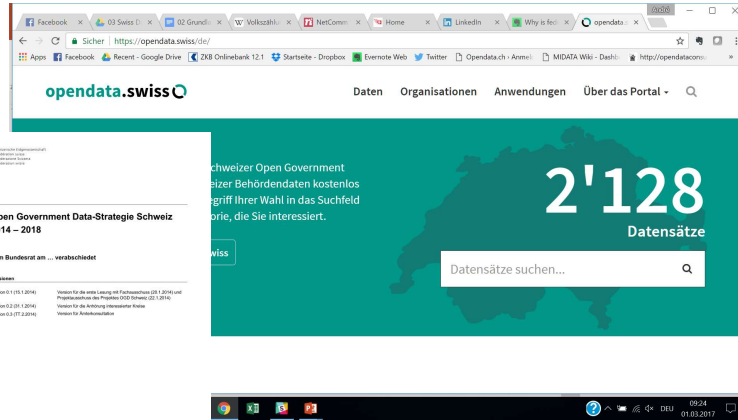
Facebook × 03 Swiss D × 02 Grundle × Volkszählu × NetComm × Home × LinkedIn × Why is fed × opendata.sv ×

Sicher | https://opendata.swiss/de/

Apps Facebook Recent - Google Drive ZKB Onlinebank 12.1 Startseite - Dropbox Evernote Web Twitter Opendata.ch › Anmel MIDATA Wiki - Dashb http://opendatacons

opendata.swiss

Daten Organisationen Anwendungen Über das Portal

chweizer Open Government
eizer Behördendaten kostenlos
egriff Ihrer Wahl in das Suchfeld
orie, die Sie interessiert.

iss

2'128
Datensätze

Datensätze suchen...

pen Government Data-Strategie Schweiz
14 – 2018

n Bundesrat am ... verabschiedet

sionen

sion 0.1 (15.1.2014) Version für die erste Lesung mit Fachausschuss (28.1.2014) und Projektausschuss des Projektes OGD Schweiz (22.1.2014)
sion 0.2 (31.1.2014) Version für die Anhörung interessierter Kreise
sion 0.3 (17.2.2014) Version für Ämterkonsultation

DEU 09:24
01.03.2017